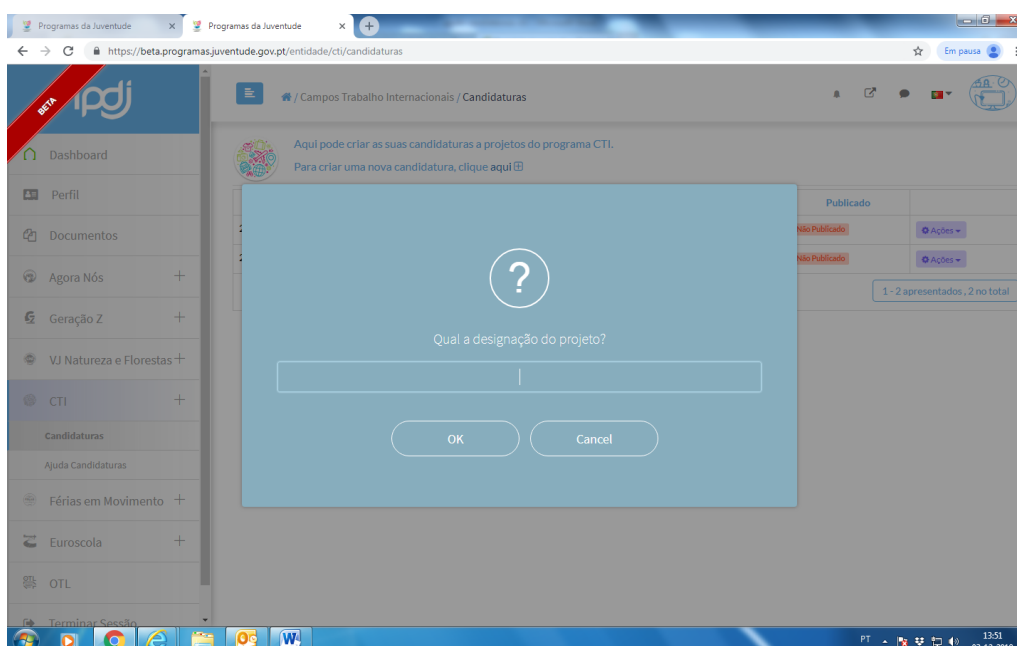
Programas da Juventude × Programas da Juventude ×

https://beta.programas.juventude.gov.pt/entidade/cti/candidaturas

Em pausa

BETA ipdj

Dashboard

Perfil

Documentos

Agora Nós +

Geração Z +

VJ Natureza e Florestas +

CTI +

Candidaturas

Ajuda Candidaturas

Férias em Movimento +

Euroscola +

OTL

Terminar Sessão

/ Campos Trabalho Internacionais / Candidaturas

Aqui pode criar as suas candidaturas a projetos do programa CTI.

Para criar uma nova candidatura, clique aqui

Publicado

Não Publicado Ações

Não Publicado Ações

1 - 2 apresentados , 2 no total

?

Qual a designação do projeto?

OK

Cancel

PT 13:51